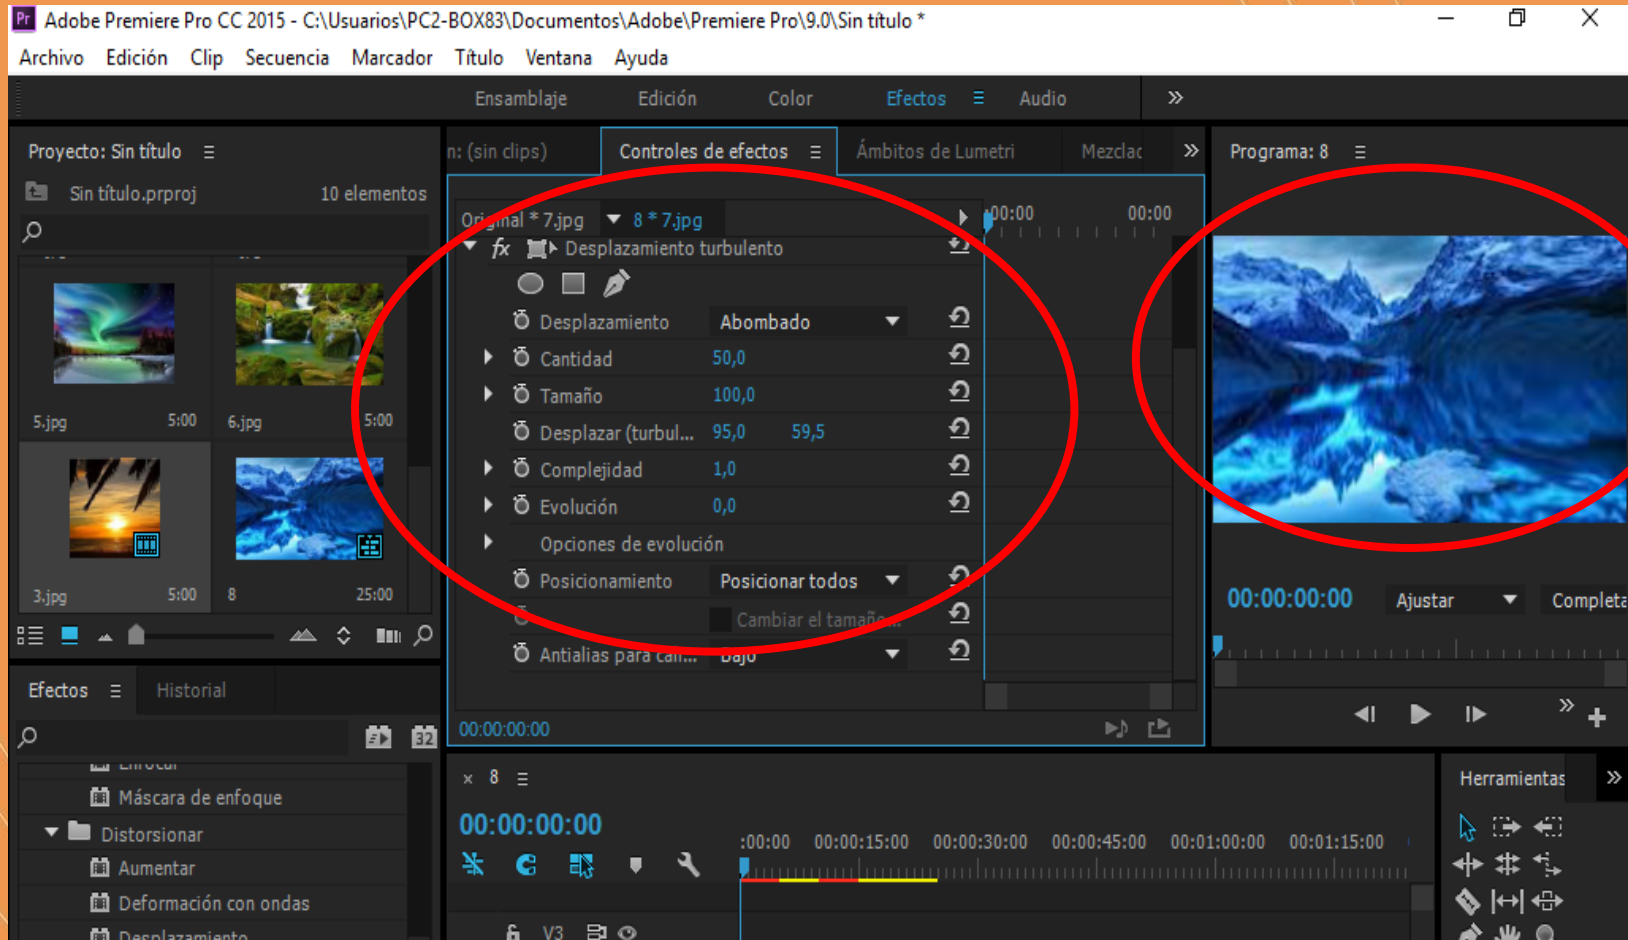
Pr Adobe Premiere Pro CC 2015 - C:\Usuarios\PC2-BOX83\Documentos\Adobe\Premiere Pro\9.0\Sin título *

Archivo Edición Clip Secuencia Marcador Título Ventana Ayuda

Ensamblaje Edición Color Efectos Audio

Proyecto: Sin título

Sin título.prproj 10 elementos

5.jpg 5:00 6.jpg 5:00

3.jpg 5:00 8 25:00

Efectos Historial

Máscara de enfoque

Distorsionar

Aumentar

Deformación con ondas

Desplazamiento

n: (sin clips) Controles de efectos Ámbitos de Lumetri Mezclad

Original * 7.jpg 8 * 7.jpg 00:00 00:00

fx Desplazamiento turbulento

Desplazamiento Abombado

Cantidad 50,0

Tamaño 100,0

Desplazar (turbul... 95,0 59,5

Complejidad 1,0

Evolución 0,0

Opciones de evolución

Posicionamiento Posicionar todos

Cambiar el tamaño...

Antialias para can... Bajo

00:00:00:00

Programa: 8

00:00:00:00 Ajustar Completa

8

00:00:00:00

:00:00 00:00:15:00 00:00:30:00 00:00:45:00 00:01:00:00 00:01:15:00

V3

Herramientas